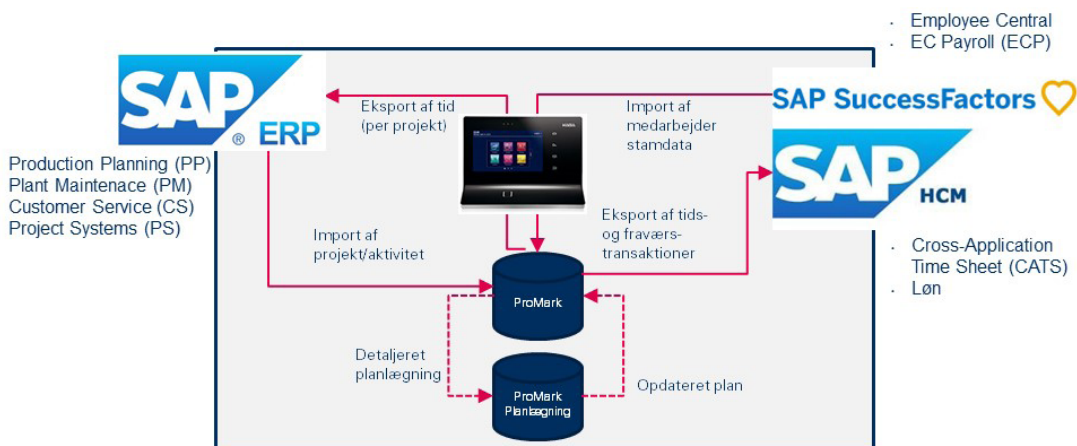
Employee Central
EC Payroll (ECP)

SAP ERP

SAP SuccessFactors

SAP HCM

Production Planning (PP)
Plant Maintenace (PM)
Customer Service (CS)
Project Systems (PS)

Eksport af tid (per projekt)

Import af medarbejder stamdata

Eksport af tids- og fraværs-transaktioner

Import af projekt/aktivitet

Cross-Application Time Sheet (CATS)
Løn

ProMark

Detaljeret planlægning

ProMark Planlægning

Opdateret plan